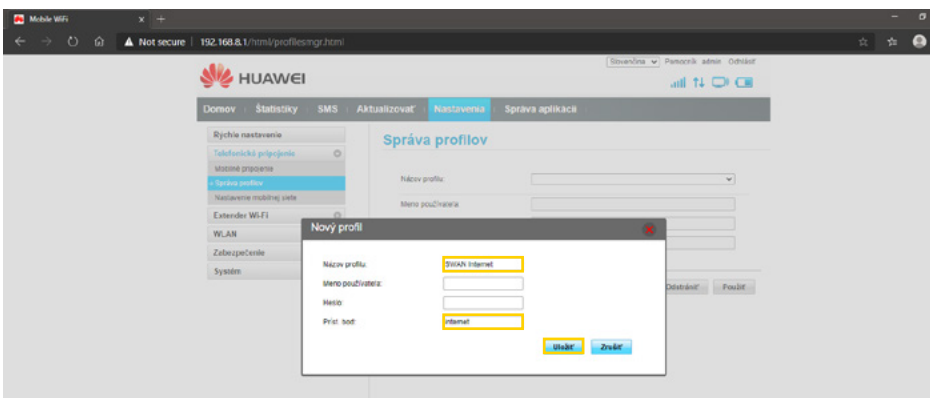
Mobile WiFi
Not secure | 192.168.8.1/html/profilesmgr.html

Slovenčina Pomocník admin Odhlásiť

HUAWEI

Domov Štatistiky SMS Aktualizovať Nastavenia Správa aplikácií

Rýchle nastavenie
Telefonické pripojenie
Mobilné pripojenie
Správa profilov
Nastavenie mobilnej siete
Extender Wi-Fi
WLAN
Zabezpečenie
Systém

Správa profilov

Názov profilu
Meno používateľa

Odstrániť Použiť

Nový profil

Názov profilu: SWAN Internet
Meno používateľa:
Heslo:
Príst. bod: internet

Uložiť Zrušiť